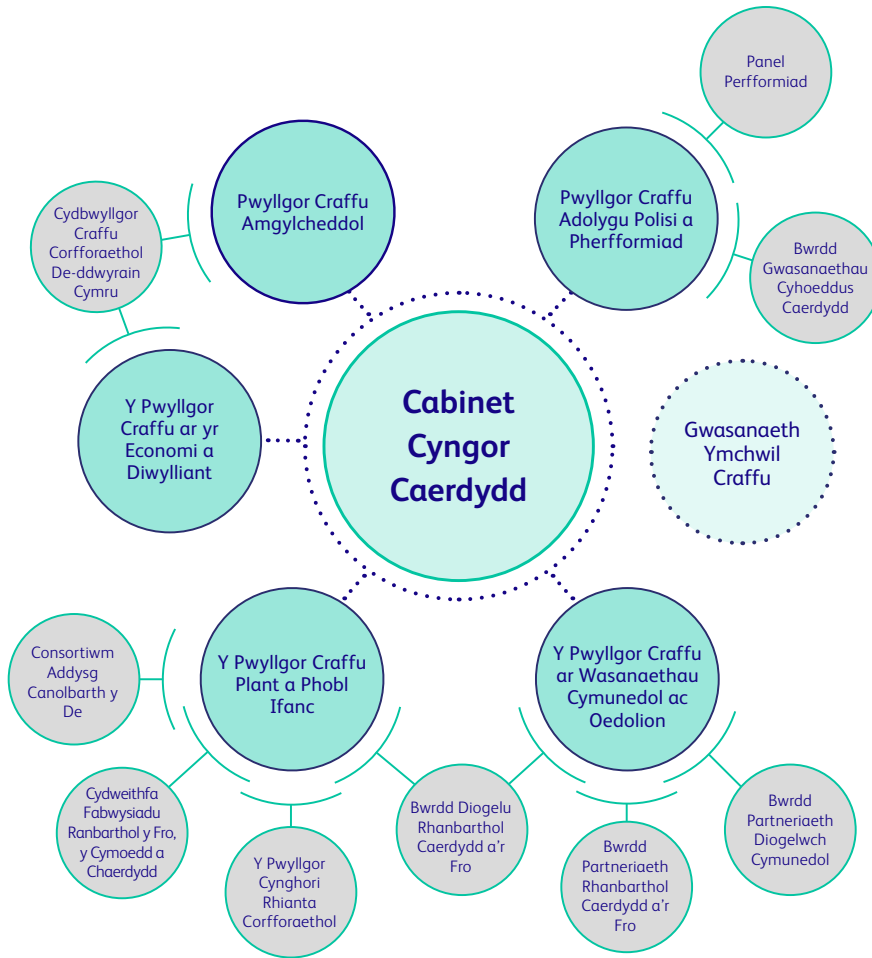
Panel Perfformiad

Pwyllgor Craffu Amgylcheddol

Pwyllgor Craffu Adolygu Polisi a Pherfformiad

Cydbwyllgor Craffu Corfforaethol De-ddwyrain Cymru

Bwrdd Gwasanaethau Cyhoeddus Caerdydd

Y Pwyllgor Craffu ar yr Economi a Diwylliant

Cabinet Cyngor Caerdydd

Gwasanaeth Ymchwil Craffu

Consortiwm Addysg Canolbarth y De

Y Pwyllgor Craffu Plant a Phobl Ifanc

Y Pwyllgor Craffu ar Wasanaethau Cymunedol ac Oedolion

Cydweithfa Fabwysiadu Ranbarthol y Fro, y Cymoedd a Chaerdydd

Bwrdd Diogelu Rhanbarthol Caerdydd a'r Fro

Bwrdd Partneriaeth Diogelwch Cymunedol

Y Pwyllgor Cynghori Rhianta Corfforaethol

Bwrdd Partneriaeth Rhanbarthol Caerdydd a'r Fro